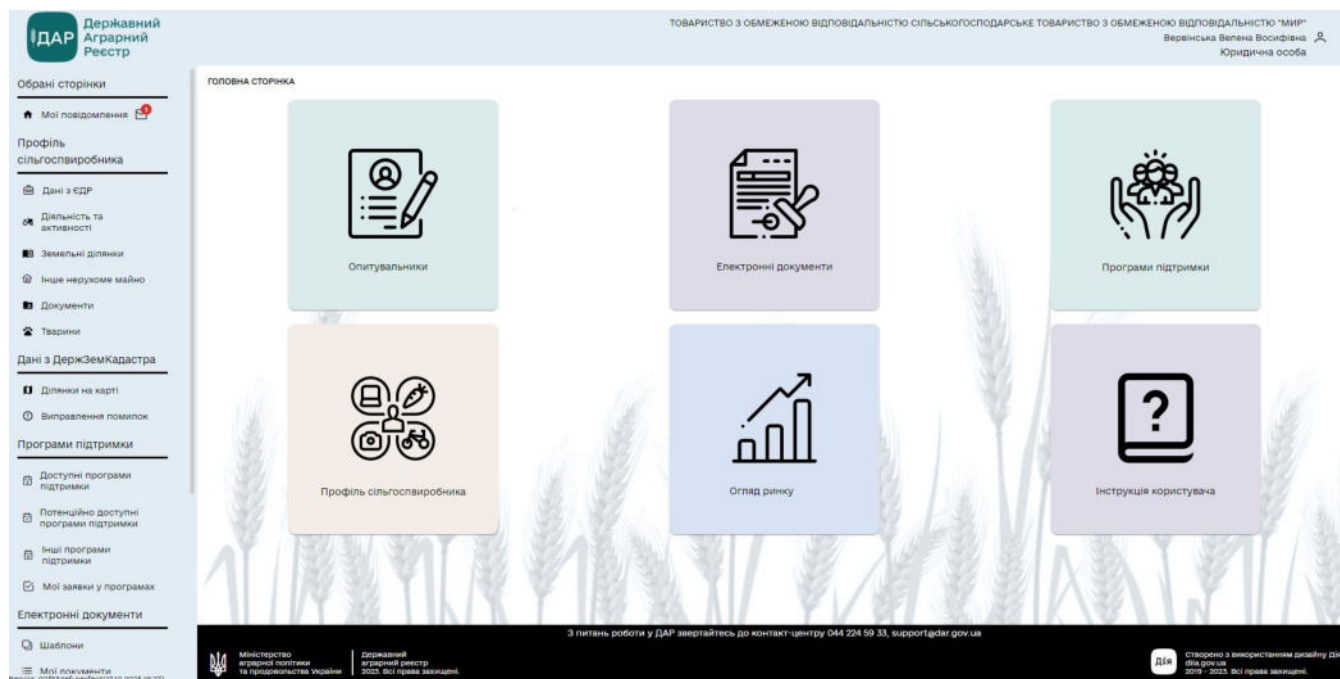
ДАР Державний Аграрний Реєстр

ТОВАРИСТВО З ОБМЕЖЕНОЮ ВІДПОВІДАЛЬНІСТЮ СІЛЬСЬКОГОСПОДАРСЬКЕ ТОВАРИСТВО З ОБМЕЖЕНОЮ ВІДПОВІДАЛЬНІСТЮ "МИР"
Вервінська Велена Восифівна
Юридична особа

Обрані сторінки
Мої повідомлення 1
Профіль сільгоспвиробника
Дані з ЄДР
Діяльність та активності
Земельні ділянки
Інше нерухоме майно
Документи
Тварини
Дані з ДержЗемКадастра
Ділянки на карті
Виправлення помилок
Програми підтримки
Доступні програми підтримки
Потенційно доступні програми підтримки
Інші програми підтримки
Мої заявки у програмах
Електронні документи
Шаблони
Мої документи
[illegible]

ГОЛОВНА СТОРІНКА

Опитувальники
Електронні документи
Програми підтримки
Профіль сільгоспвиробника
Огляд ринку
Інструкція користувача

З питань роботи у ДАР звертайтесь до контакт-центру 044 224 59 33, support@dar.gov.ua

Міністерство аграрної політики та продовольства України
Державний аграрний реєстр 2023. Всі права захищені.

Дія
Створено з використанням дизайну Дії
diia.gov.ua
2019 - 2023. Всі права захищені.